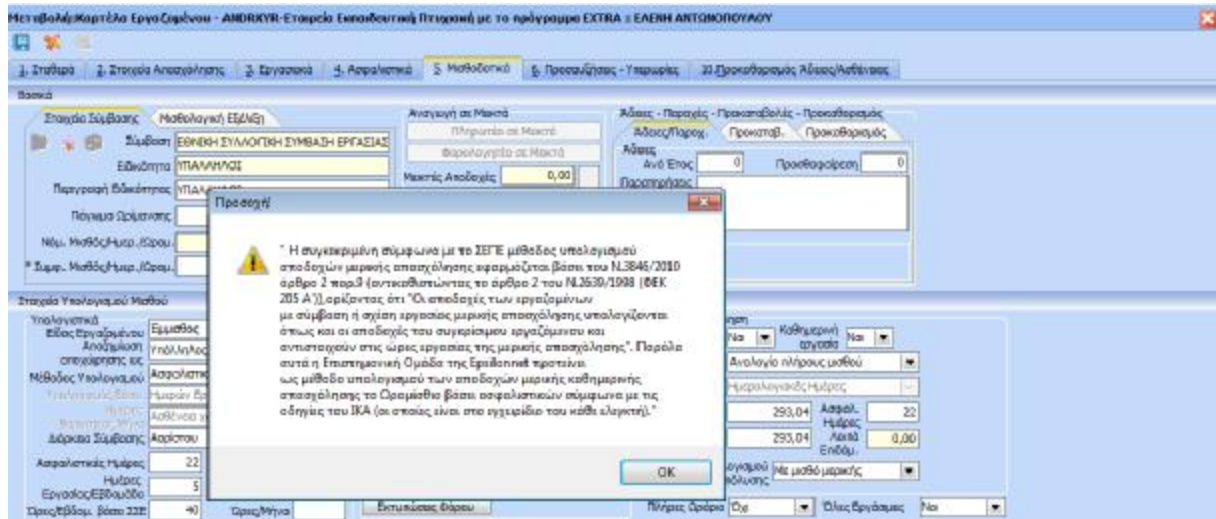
Μεταβολή Καρτέλα Εργαζομένου - ANDRXYR-Εταιρεία Εκπαιδευτική Πτυχιακή με το πρόγραμμα EXTRA : ΕΛΕΝΗ ΑΝΤΩΝΟΠΟΥΛΟΥ

1. Στοιχεία | 2. Στοιχεία Απασχόλησης | 3. Εργασιακά | 4. Ασφαλιστικά | 5. Μισθοδοτικά | 6. Προσαυξήσεις - Υπερωρίες | 10 Προκαθορισμός Άδειας/Ασθένειας

Βασικά

Στοιχεία Σύμβασης | Μισθολογική Εξέλιξη

Σύμβαση ΕΘΝΙΚΗ ΣΥΛΛΟΓΙΚΗ ΣΥΜΒΑΣΗ ΕΡΓΑΣΙΑΣ
Ειδικότητα ΥΠΑΛΛΗΛΟΣ
Περιγραφή Ειδικότητας ΥΠΑΛΛΗΛΟΣ
Πόρισμα Ορίζοντας
Νόμ. Μισθός/Ημερ./Ωρομ.
* Συμφ. Μισθός/Ημερ./Ωρομ.

Αναγωγή σε Μικτά
Πληρωτέο σε Μικτά
Φορολογητέο σε Μικτά
Μικτές Αποδοχές 0,00

Άδειες - Παροχές - Προκαταβολές - Προκαθορισμός
Άδειες/Παροχ. | Προκαταβ. | Προκαθορισμός
Άδειες
Ανά Έτος 0 Προαιθαφαίρεση 0
Παρατηρήσεις

Προσοχή!

" Η συγκεκριμένη σύμφωνα με το ΣΕΓΕ μέθοδος υπολογισμού αποδοχών μερικής απασχόλησης εφαρμόζεται βάσει του Ν.3846/2010 άρθρο 2 παρ.8 (αντικαθιστώντας το άρθρο 2 του Ν.2639/1998 (ΦΕΚ 205 Α')),ορίζοντας ότι "Οι αποδοχές των εργαζομένων με σύμβαση ή σχέση εργασίας μερικής απασχόλησης υπολογίζονται όπως και οι αποδοχές του συγκρίσιμου εργαζόμενου και αντιστοιχούν στις ώρες εργασίας της μερικής απασχόλησης". Παρόλα αυτά η Επιστημονική Ομάδα της Epsilonnet προτείνει ως μέθοδο υπολογισμού των αποδοχών μερικής καθημερινής απασχόλησης το Ωρομίσθιο βάσει ασφαλιστικών σύμφωνα με τις οδηγίες του ΙΚΑ (οι οποίες είναι στο εγχειρίδιο του κάθε ελεγκτή)."

OK

Στοιχεία Υπολογισμού Μισθού
Υπολογιστικά
Είδος Εργαζόμενου Εμμισθος
Ανάλυση απασχόλησης ως Υπάλληλος
Μέθοδος Υπολογισμού Ασφαλιστικ
Υπολογισμός Βάσει Ημερών
Μισθός Βασιστικός Ασθένεια
Διάρκεια Σύμβασης Αορίστου
Ασφαλιστικές Ημέρες 22
Ημέρες Εργασίας/Εβδομάδα 5
Ώρες/Εβδομ. βάσει ΣΣΕ 40
Ώρες/Μήνα

Εκτυπώσεις Φόρου

Ναι | Καθημερινή εργασία Ναι
Αναλογία πλήρους μισθού
Ημερολογιακές Ημέρες
293,04 Ασφαλ. Ημέρες 22
293,04 Λοιπά Επιδόμ. 0,00
Υπολογισμού Με μισθό μερικής
Πλήρες Ωράριο Όχι
Όλες Εργάσιμες Ναι